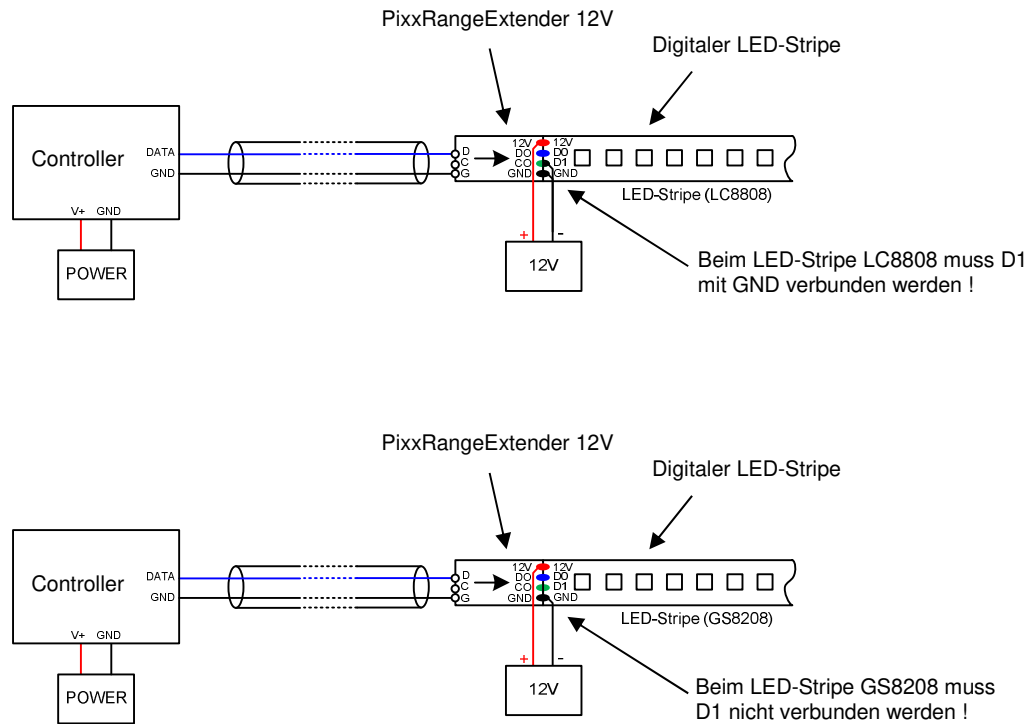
PixxRangeExtender 12V

Digitaler LED-Stripe

Controller

DATA
GND

V+ GND

POWER

D
C
G

12V
DO
CO
GND

12V
D0
D1
GND

LED-Stripe (LC8808)

+
-
12V

Beim LED-Stripe LC8808 muss D1 mit GND verbunden werden !

PixxRangeExtender 12V

Digitaler LED-Stripe

Controller

DATA
GND

V+ GND

POWER

D
C
G

12V
DO
CO
GND

12V
D0
D1
GND

LED-Stripe (GS8208)

+
-
12V

Beim LED-Stripe GS8208 muss D1 nicht verbunden werden !